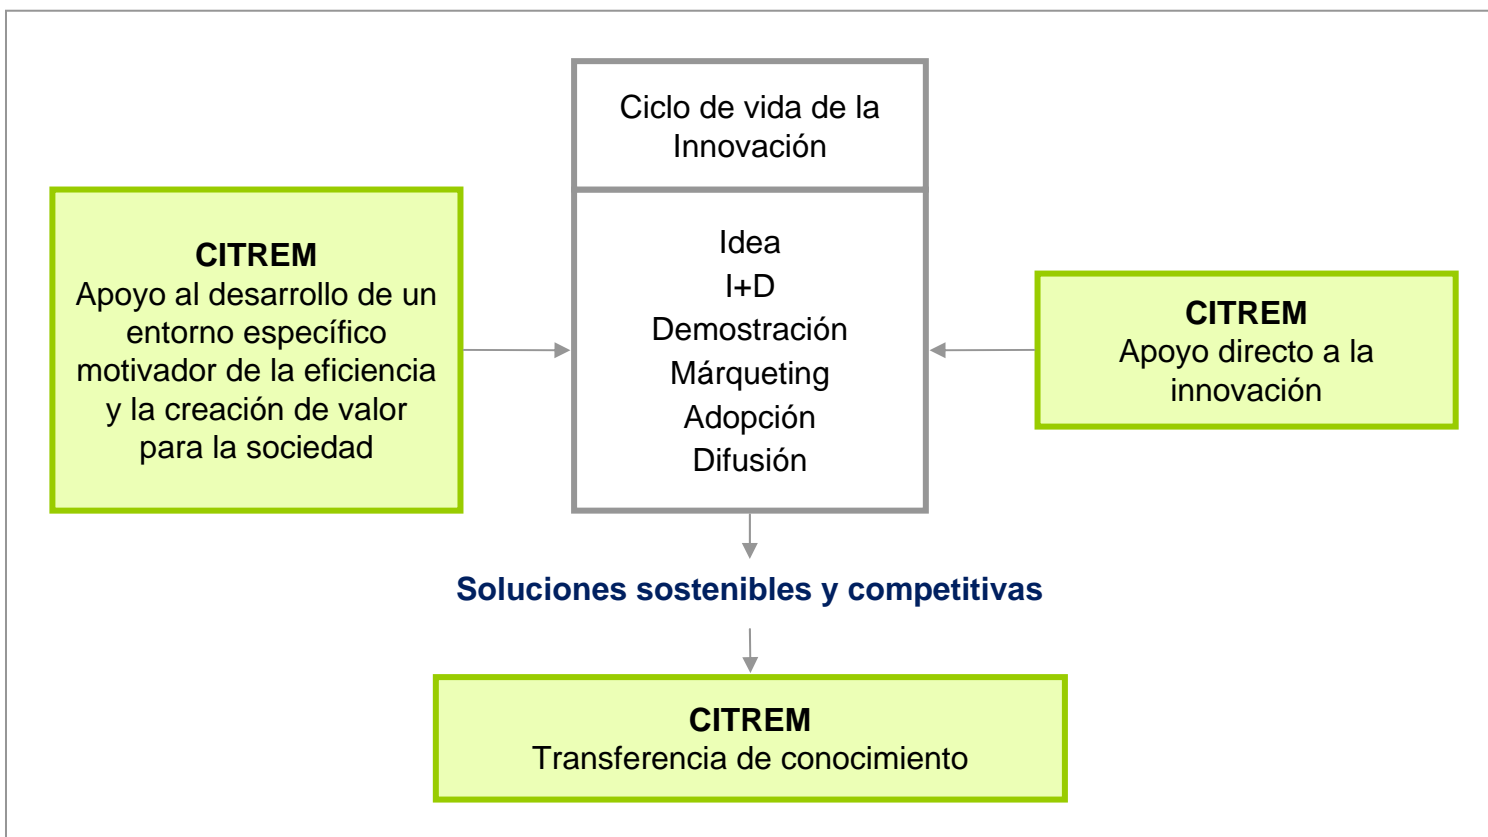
Ciclo de vida de la Innovación

CITREM
Apoyo al desarrollo de un entorno específico motivador de la eficiencia y la creación de valor para la sociedad

Idea
I+D
Demostración
Márqueting
Adopción
Difusión

CITREM
Apoyo directo a la innovación

Soluciones sostenibles y competitivas

CITREM
Transferencia de conocimiento